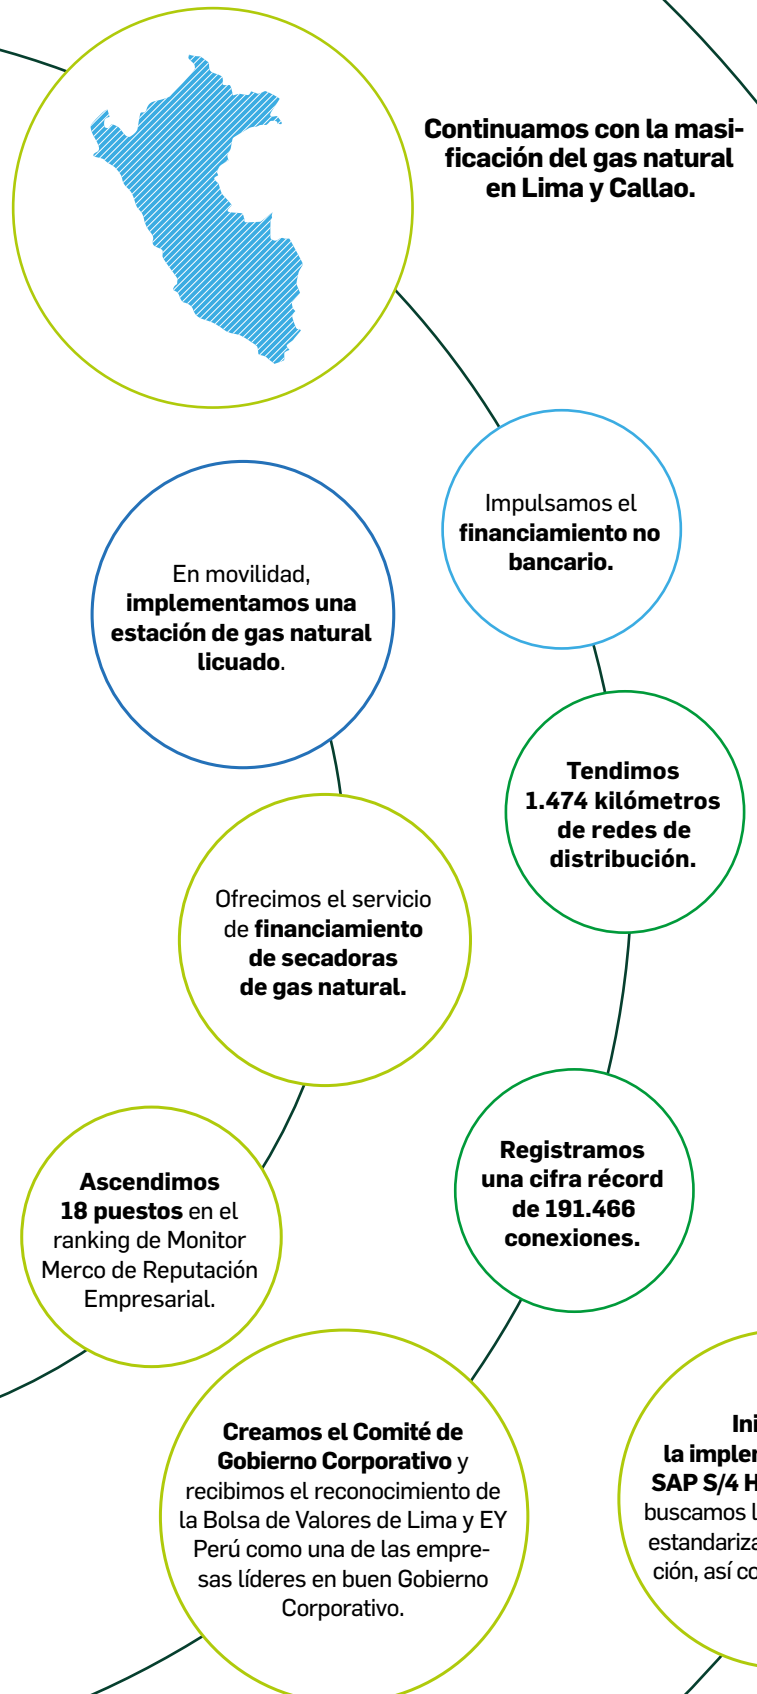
Continuamos con la masificación del gas natural en Lima y Callao.

Impulsamos el financiamiento no bancario.

En movilidad, implementamos una estación de gas natural licuado.

Tendimos 1.474 kilómetros de redes de distribución.

Ofrecimos el servicio de financiamiento de secadoras de gas natural.

Registramos una cifra récord de 191.466 conexiones.

Ascendimos 18 puestos en el ranking de Monitor Merco de Reputación Empresarial.

Creamos el Comité de Gobierno Corporativo y recibimos el reconocimiento de la Bolsa de Valores de Lima y EY Perú como una de las empresas líderes en buen Gobierno Corporativo.

Ini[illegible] la implem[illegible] SAP S/4 H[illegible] buscamos l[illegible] estandariza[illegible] ción, así co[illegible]